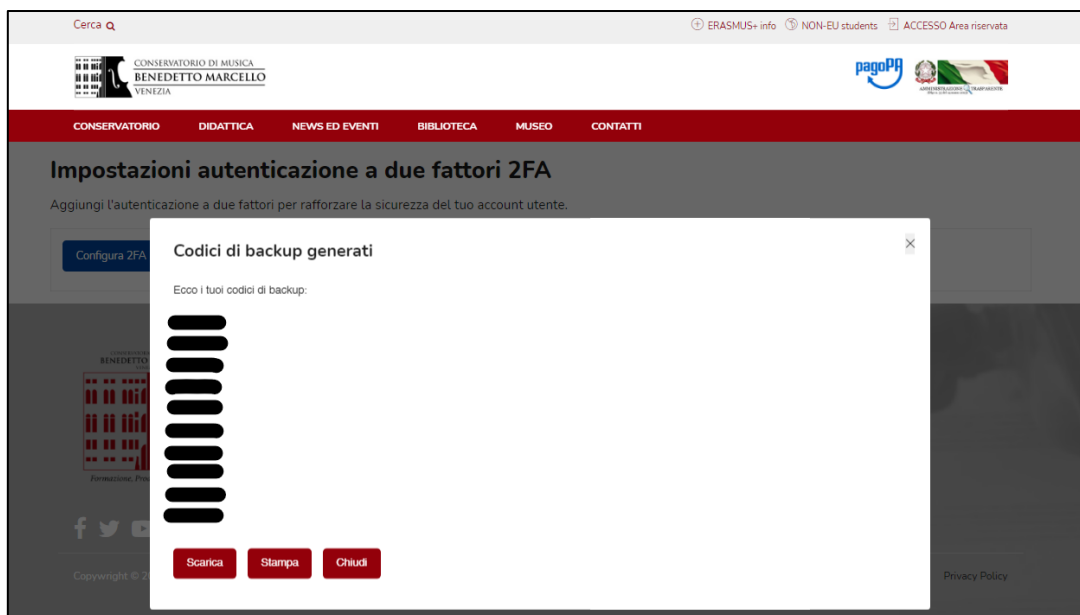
Cerca

ERASMUS+ info NON-EU students ACCESSO Area riservata

CONSERVATORIO DI MUSICA
BENEDETTO MARCELLO
VENEZIA

pagoPA

AMMINISTRAZIONE TRASPARENTE

CONSERVATORIO DIDATTICA NEWS ED EVENTI BIBLIOTECA MUSEO CONTATTI

Impostazioni autenticazione a due fattori 2FA

Aggiungi l'autenticazione a due fattori per rafforzare la sicurezza del tuo account utente.

Configura 2FA

Codici di backup generati

×

Ecco i tuoi codici di backup:

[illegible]
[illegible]
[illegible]
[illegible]
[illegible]
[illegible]
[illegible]
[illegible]
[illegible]
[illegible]

Scarica Stampa Chiudi

BENEDETTO

Formazione, Pro

Copyright © 2

Privacy Policy